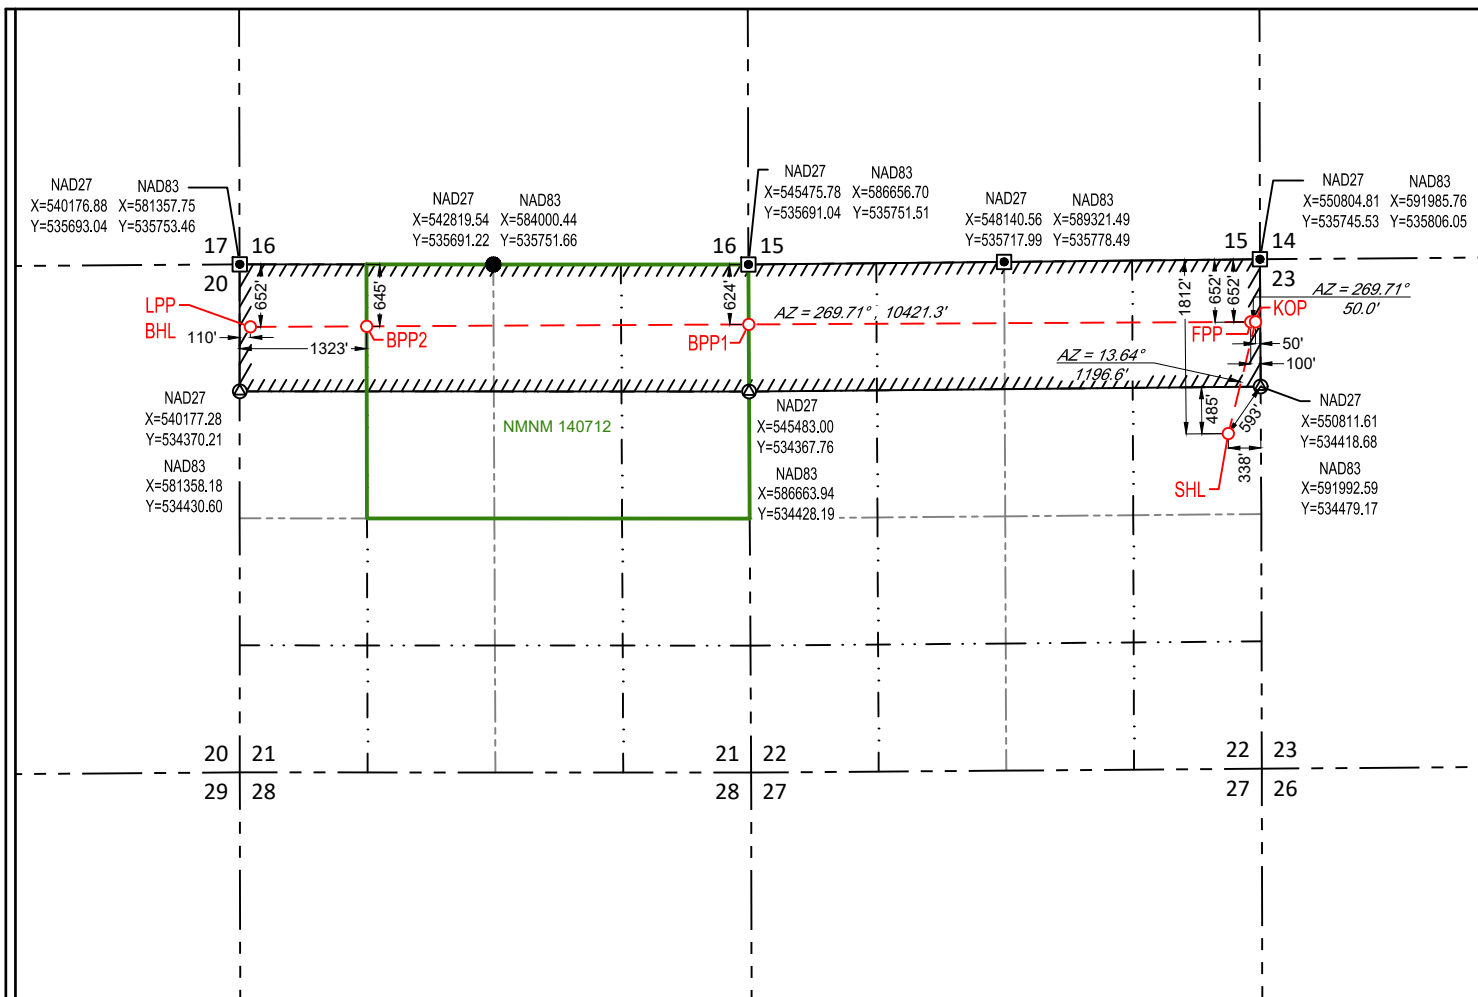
NAD27
X=540176.88
Y=535693.04

NAD83
X=581357.75
Y=535753.46

NAD27
X=542819.54
Y=535691.22

NAD83
X=584000.44
Y=535751.66

NAD27
X=545475.78
Y=535691.04

NAD83
X=586656.70
Y=535751.51

NAD27
X=548140.56
Y=535717.99

NAD83
X=589321.49
Y=535778.49

NAD27
X=550804.81
Y=535745.53

NAD83
X=591985.76
Y=535806.05

17 16
20
16 15
15 14
23

LPP
BHL
110'
652'
1323'
645'
BPP2
624'
BPP1
AZ = 269.71°, 10421.3'
1812'
652'
652'
KOP
AZ = 269.71°
50.0'
FPP
50'
100'
AZ = 13.64°
1196.6'
485'
593'
338'
SHL

NAD27
X=540177.28
Y=534370.21

NAD83
X=581358.18
Y=534430.60

NMNM 140712

NAD27
X=545483.00
Y=534367.76

NAD83
X=586663.94
Y=534428.19

NAD27
X=550811.61
Y=534418.68

NAD83
X=591992.59
Y=534479.17

20 21
29 28
21 22
28 27
22 23
27 26